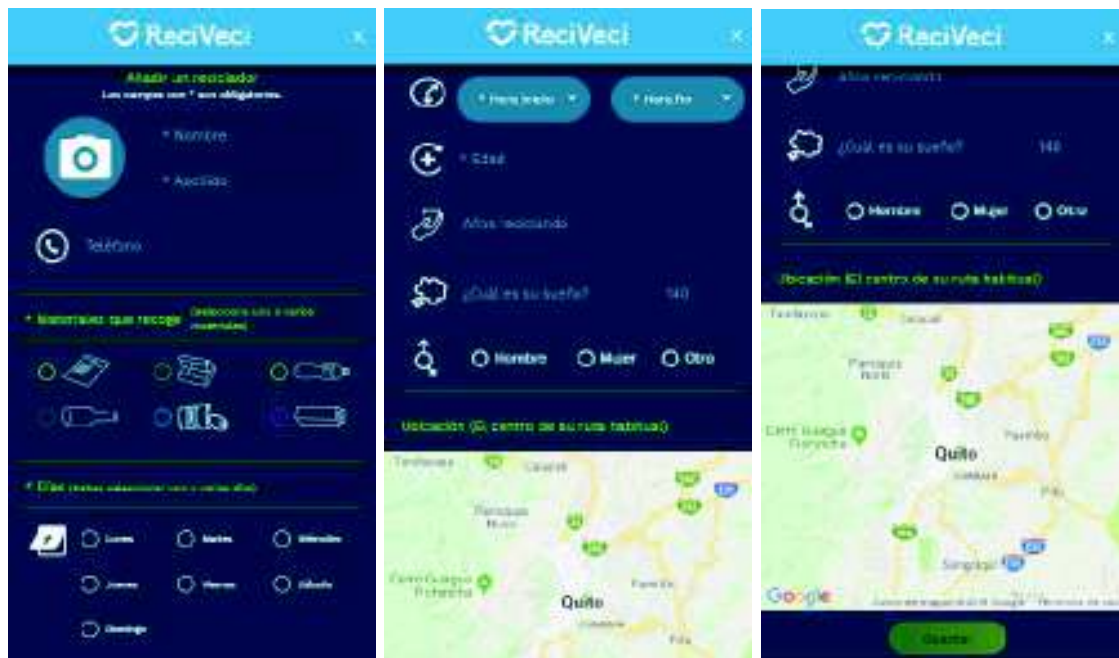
ReciVeci
x
Añadir un reciclador
Los campos con * son obligatorios.
* Nombre
* Apellido
Teléfono
* Materiales que recoge (Seleccione uno o varios materiales)
* Días (Debes seleccionar uno o varios días)
Lunes
Martes
Miércoles
Jueves
Viernes
Sábado
Domingo

ReciVeci
x
* Hora inicio
* Hora fin
* Edad
Años reciclando
¿Cuál es su sueño?
140
Hombre
Mujer
Otro
Ubicación (El centro de su ruta habitual)
Tenfenza
Calacalí
Parroquia Nono
Cerro Guagua Pichincha
Quito
Conocoto
Pifo
Puembo

ReciVeci
x
Años reciclando
¿Cuál es su sueño?
140
Hombre
Mujer
Otro
Ubicación (El centro de su ruta habitual)
Tenfenza
Calacalí
Parroquia Nono
Cerro Guagua Pichincha
Quito
Cumbayá
Puembo
Pifo
Sangolquí
Google
Datos del mapa ©2018 Google
Términos de uso
Guardar